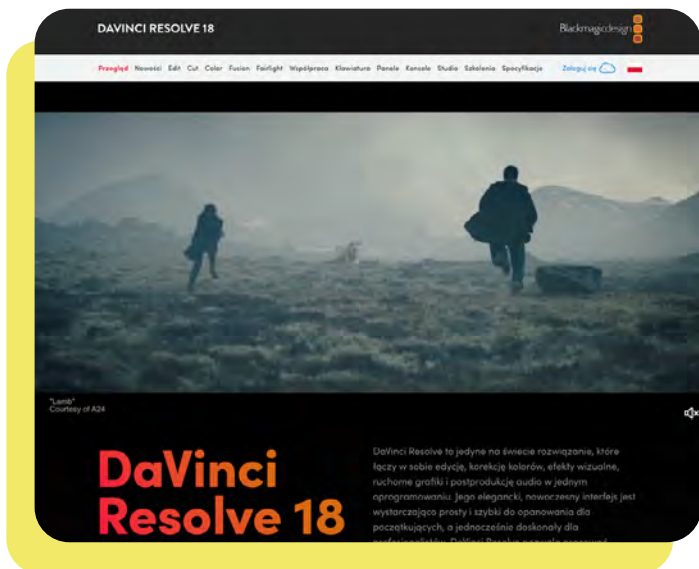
DAVINCI RESOLVE 18

Blackmagicdesign

Przegląd Nowości Edit Cut Color Fusion Fairlight Współpraca Klawiatura Panele Konsole Studio Szkolenia Specyfikacje Zaloguj się

"Lamb"
Courtesy of A24

DaVinci Resolve 18

DaVinci Resolve to jedyne na świecie rozwiązanie, które łączy w sobie edycję, korekcję kolorów, efekty wizualne, ruchome grafiki i postprodukcję audio w jednym oprogramowaniu. Jego elegancki, nowoczesny interfejs jest wystarczająco prosty i szybki do opanowania dla początkujących, a jednocześnie doskonały dla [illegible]